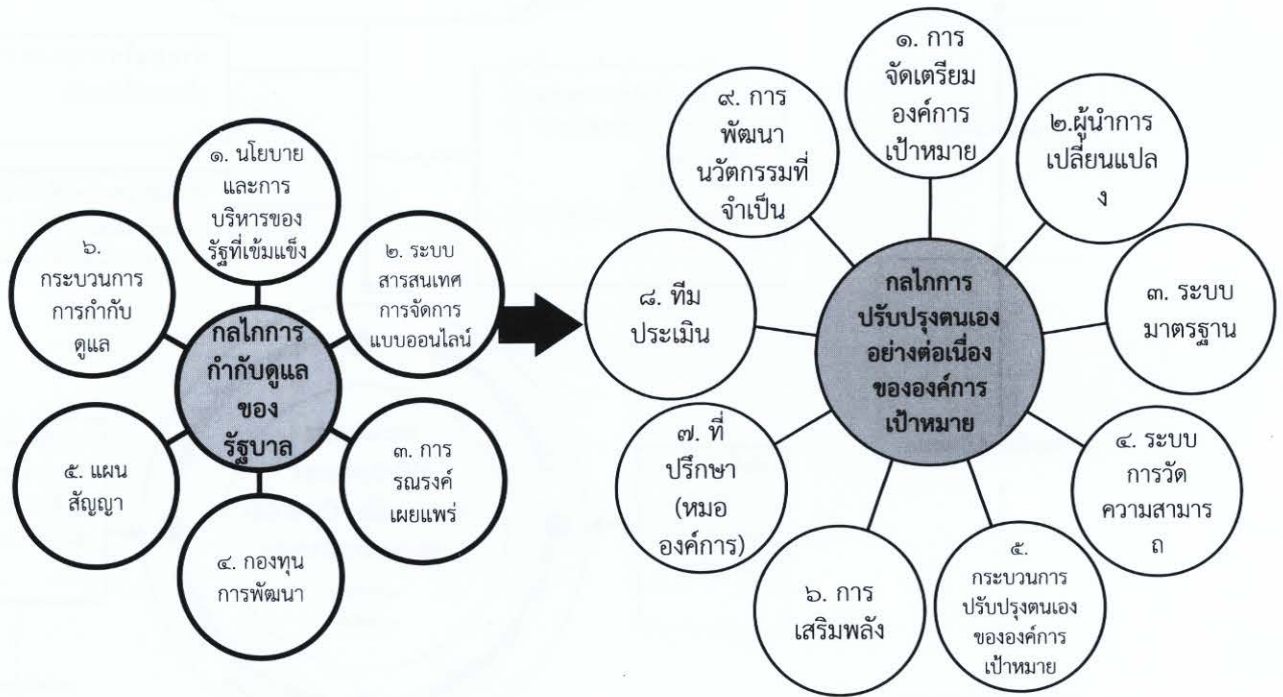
กลไกการกำกับดูแลของรัฐบาล

๑. นโยบายและการบริหารของรัฐที่เข้มแข็ง

๒. ระบบสารสนเทศการจัดการแบบออนไลน์

๓. การรณรงค์เผยแพร่

๔. กองทุนการพัฒนา

๕. แผนสัญญา

๖. กระบวนการการกำกับดูแล

กลไกการปรับปรุงตนเองอย่างต่อเนื่องขององค์การเป้าหมาย

๑. การจัดเตรียมองค์การเป้าหมาย

๒.ผู้นำการเปลี่ยนแปลง

๓. ระบบมาตรฐาน

๔. ระบบการวัดความสามารถ

๕. กระบวนการปรับปรุงตนเองขององค์การเป้าหมาย

๖. การเสริมพลัง

๗. ที่ปรึกษา (หมอองค์การ)

๘. ทีมประเมิน

๙. การพัฒนานวัตกรรมที่จำเป็น